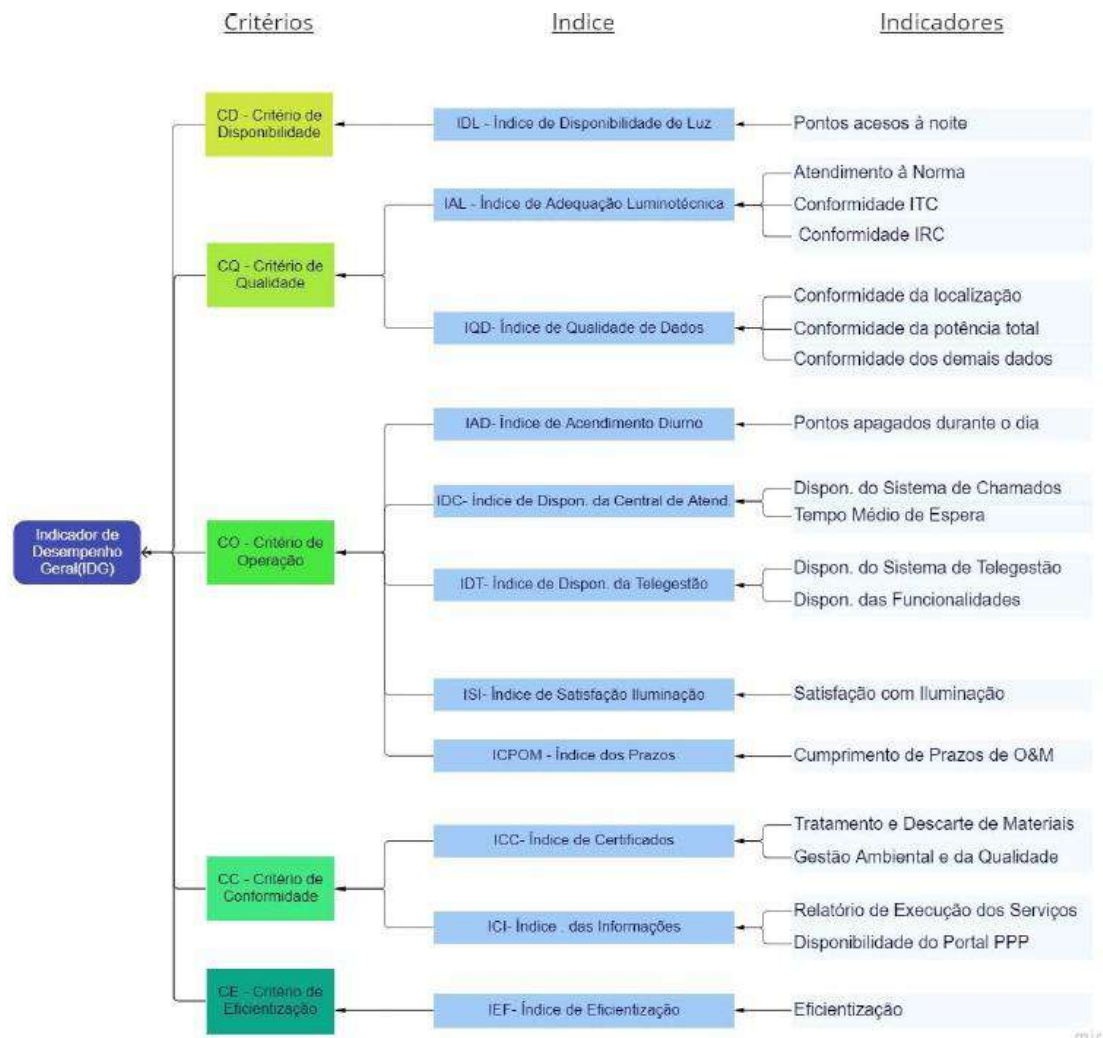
Critérios

Indice

Indicadores

Indicador de Desempenho Geral(IDG)

CD - Critério de Disponibilidade

IDL - Índice de Disponibilidade de Luz

Pontos acesos à noite

CQ - Critério de Qualidade

IAL - Índice de Adequação Luminotécnica

Atendimento à Norma

Conformidade ITC

Conformidade IRC

IQD- Índice de Qualidade de Dados

Conformidade da localização

Conformidade da potência total

Conformidade dos demais dados

CO - Critério de Operação

IAD- Índice de Acendimento Diurno

Pontos apagados durante o dia

IDC- Índice de Dispon. da Central de Atend.

Dispon. do Sistema de Chamados

Tempo Médio de Espera

IDT- Índice de Dispon. da Telegestão

Dispon. do Sistema de Telegestão

Dispon. das Funcionalidades

ISI- Índice de Satisfação Iluminação

Satisfação com Iluminação

ICPOM - Índice dos Prazos

Cumprimento de Prazos de O&M

CC - Critério de Conformidade

ICC- Índice de Certificados

Tratamento e Descarte de Materiais

Gestão Ambiental e da Qualidade

ICI- Índice . das Informações

Relatório de Execução dos Serviços

Disponibilidade do Portal PPP

CE - Critério de Eficientização

IEF- Índice de Eficientização

Eficientização